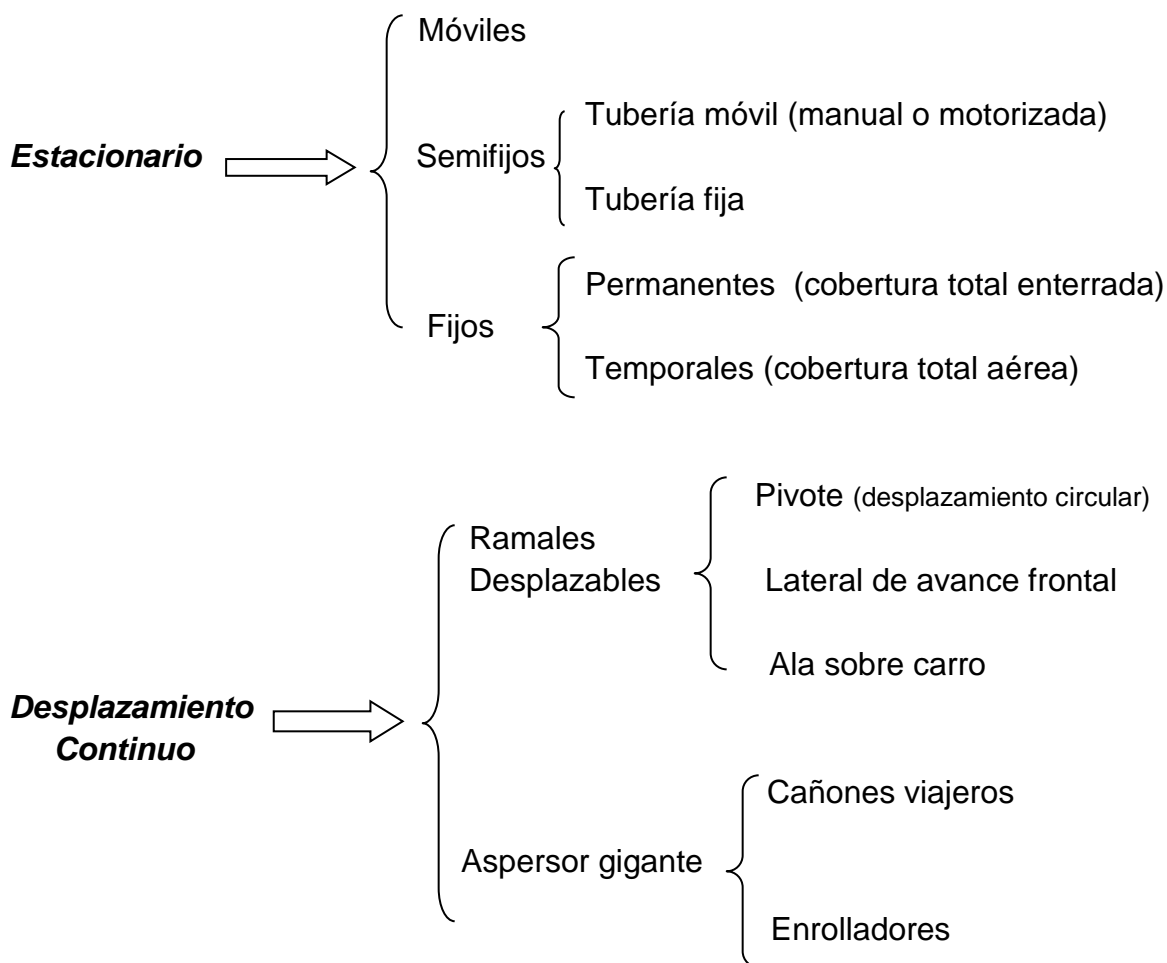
Estacionario

Móviles

Semifijos

Tubería móvil (manual o motorizada)

Tubería fija

Fijos

Permanentes (cobertura total enterrada)

Temporales (cobertura total aérea)

Desplazamiento Continuo

Ramales Desplazables

Pivote (desplazamiento circular)

Lateral de avance frontal

Ala sobre carro

Aspersor gigante

Cañones viajeros

Enrolladores